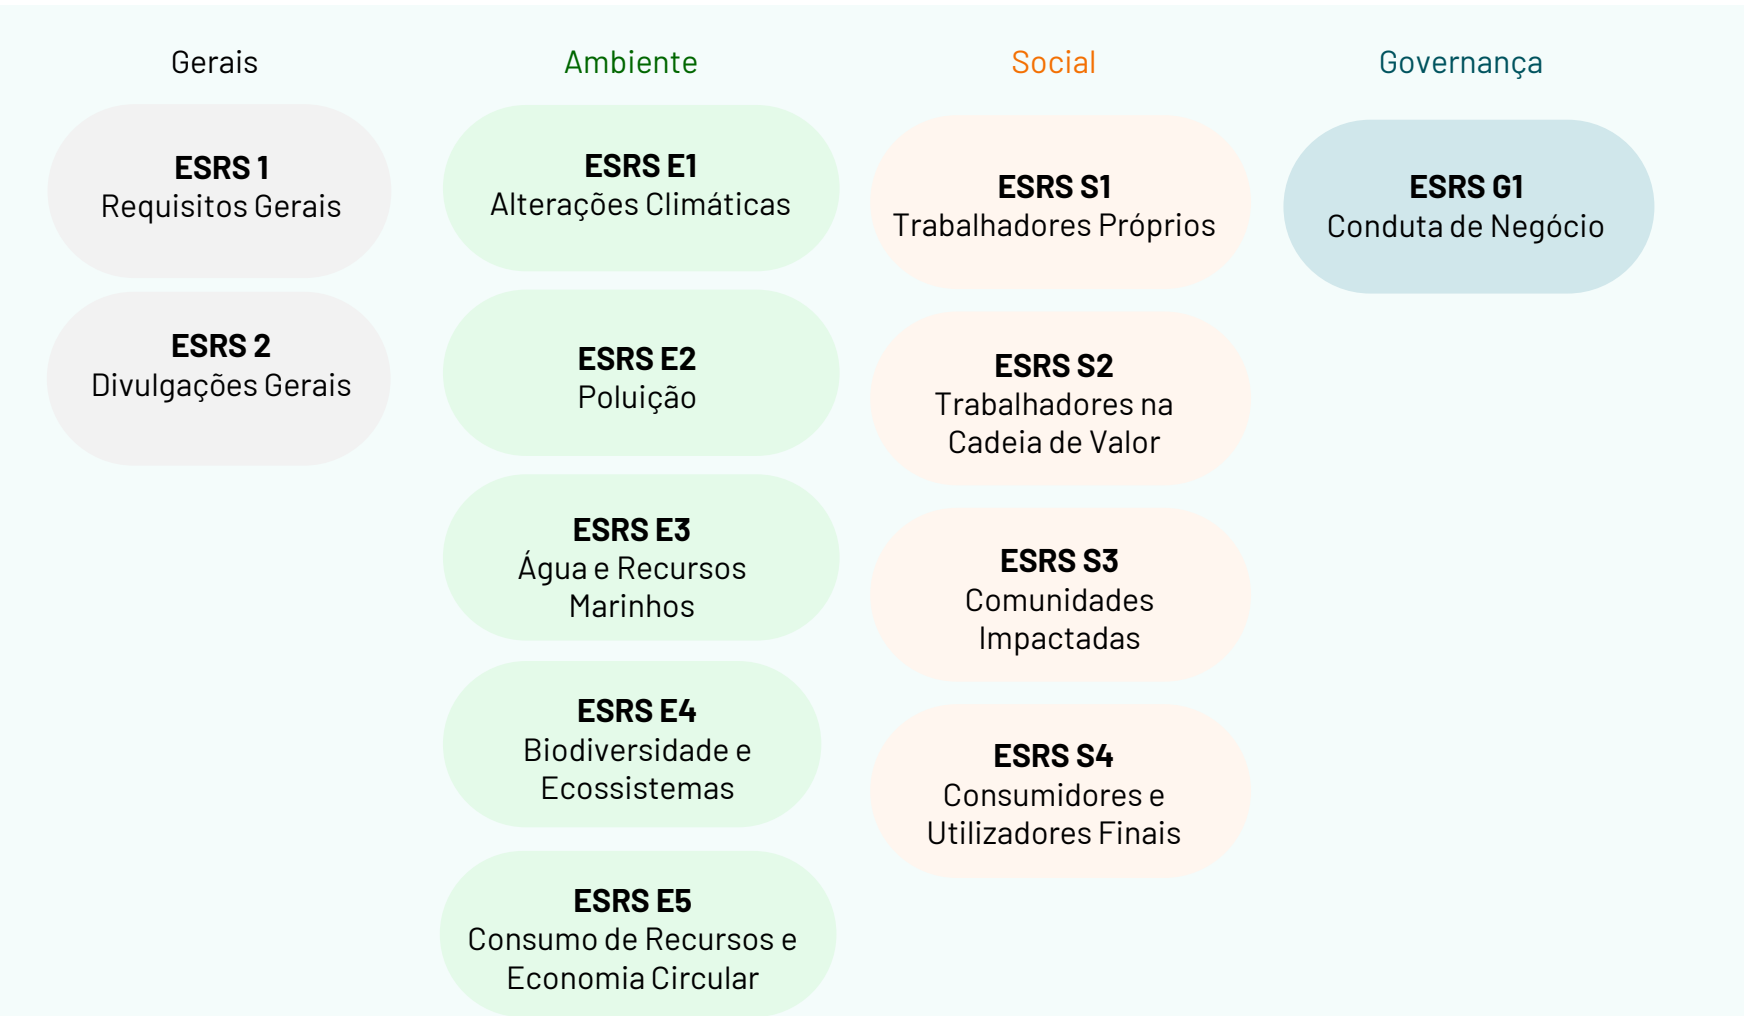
Gerais

ESRS 1
Requisitos Gerais

ESRS 2
Divulgações Gerais

Ambiente

ESRS E1
Alterações Climáticas

ESRS E2
Poluição

ESRS E3
Água e Recursos Marinhos

ESRS E4
Biodiversidade e Ecossistemas

ESRS E5
Consumo de Recursos e Economia Circular

Social

ESRS S1
Trabalhadores Próprios

ESRS S2
Trabalhadores na Cadeia de Valor

ESRS S3
Comunidades Impactadas

ESRS S4
Consumidores e Utilizadores Finais

Governança

ESRS G1
Conduta de Negócio